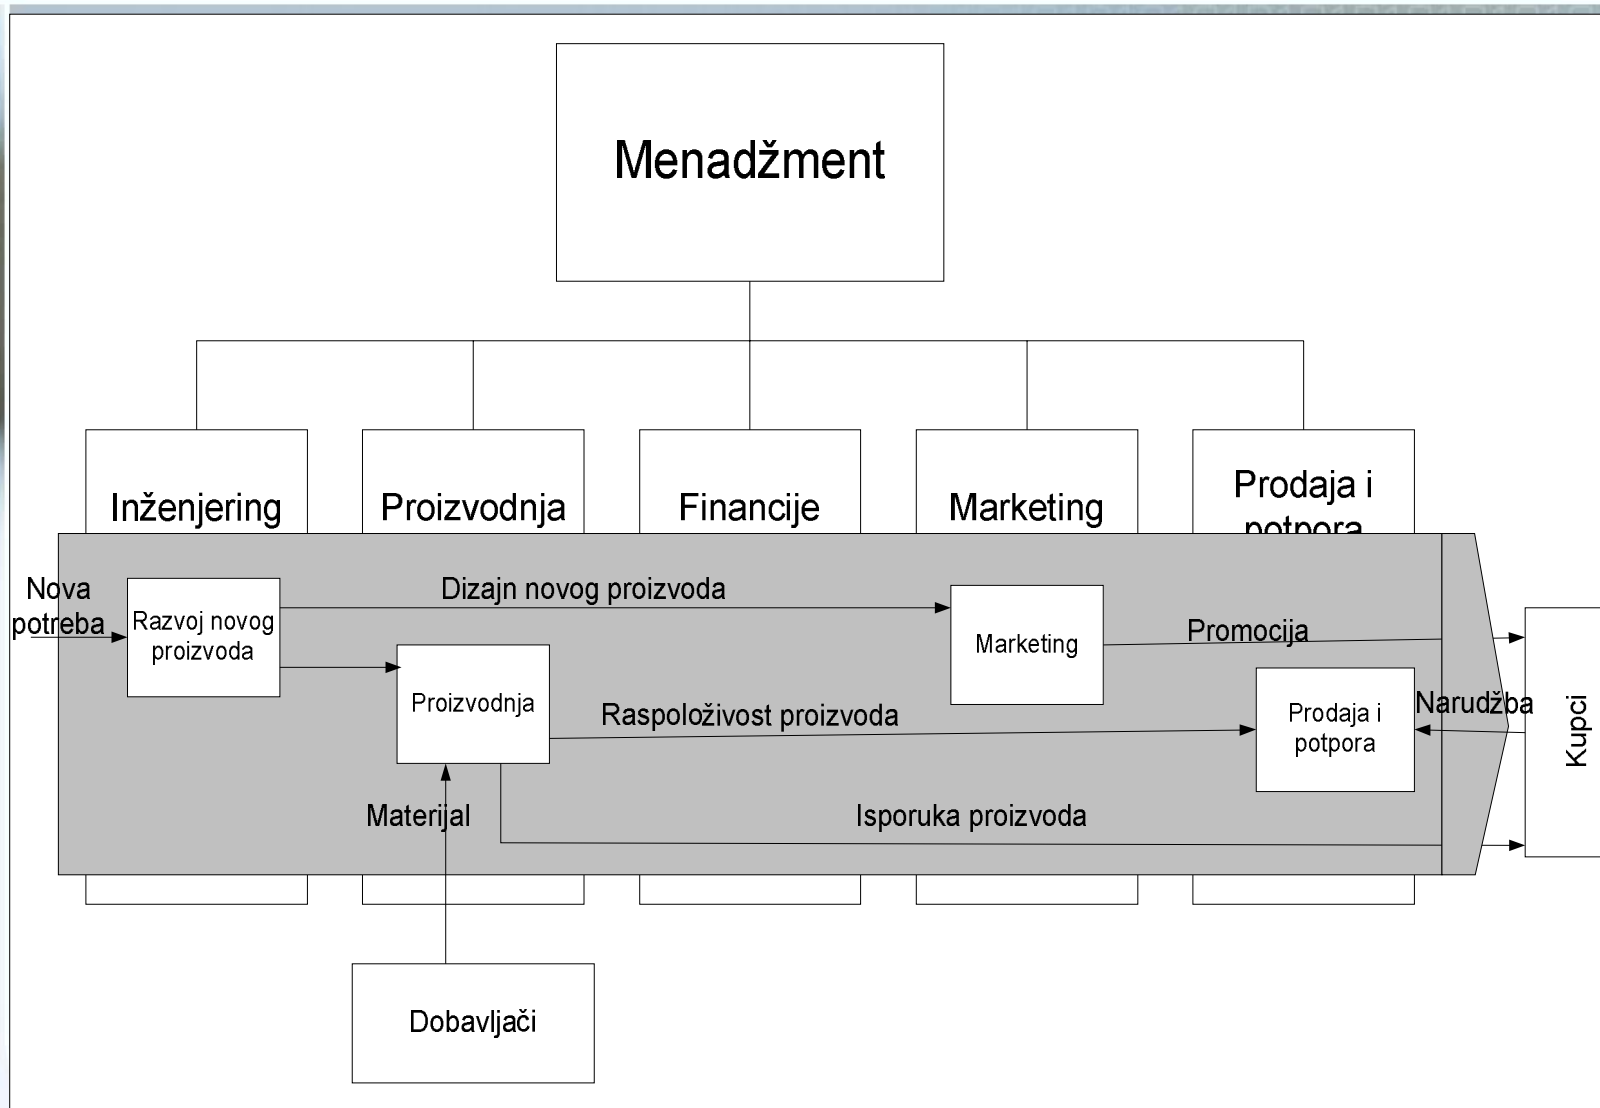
Menadžment

Inženjering

Proizvodnja

Financije

Marketing

Prodaja i potpora

Nova potreba

Razvoj novog proizvoda

Dizajn novog proizvoda

Marketing

Promocija

Proizvodnja

Raspoloživost proizvoda

Prodaja i potpora

Narudžba

Kupci

Materijal

Isporuka proizvoda

Dobavljači